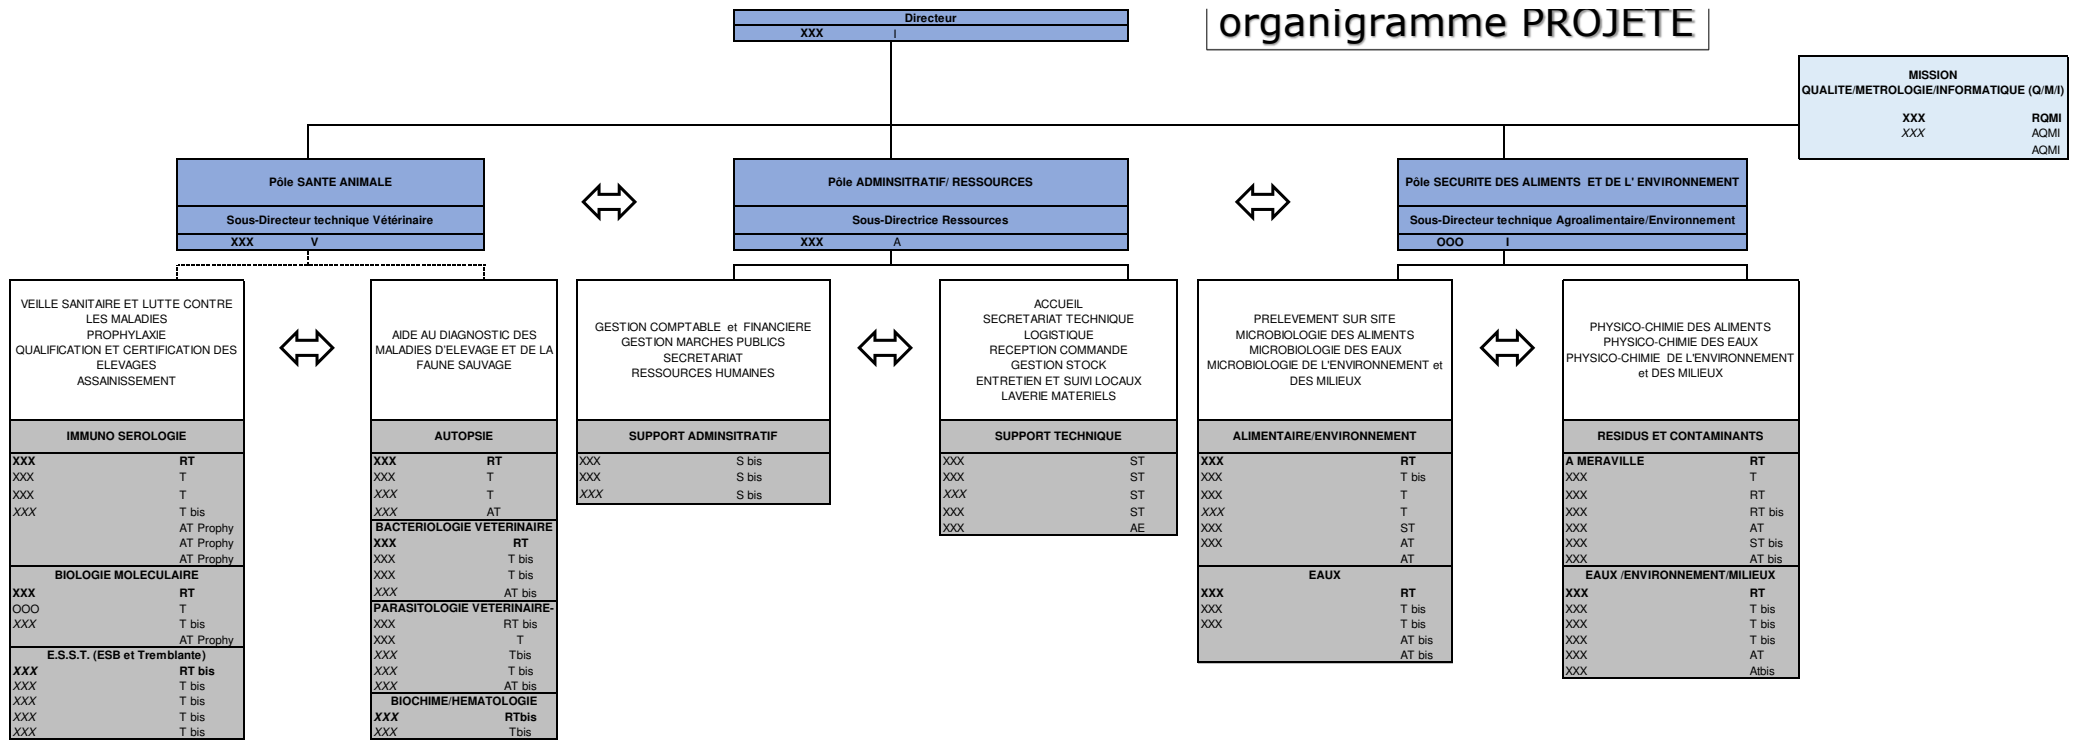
Directeur
XXX I

organigramme PROJETE

MISSION
QUALITE/METROLOGIE/INFORMATIQUE (Q/M/I)
XXX RQMI
XXX AQMI
AQMI

Pôle SANTE ANIMALE
Sous-Directeur technique Vétérinaire
XXX V

Pôle ADMINSITRATIF/ RESSOURCES
Sous-Directrice Ressources
XXX A

Pôle SECURITE DES ALIMENTS ET DE L' ENVIRONNEMENT
Sous-Directeur technique Agroalimentaire/Environnement
OOO I

VEILLE SANITAIRE ET LUTTE CONTRE LES MALADIES
PROPHYLAXIE
QUALIFICATION ET CERTIFICATION DES ELEVAGES
ASSAINISSEMENT

IMMUNO SEROLOGIE
| | |
|---|---|
| XXX | RT |
| XXX | T |
| XXX | T |
| XXX | T bis |
| | AT Prophy |
| | AT Prophy |
| | AT Prophy |

BIOLOGIE MOLECULAIRE
| | |
|---|---|
| XXX | RT |
| OOO | T |
| XXX | T bis |
| | AT Prophy |

E.S.S.T. (ESB et Tremblante)
| | |
|---|---|
| XXX | RT bis |
| XXX | T bis |
| XXX | T bis |
| XXX | T bis |
| XXX | T bis |

AIDE AU DIAGNOSTIC DES MALADIES D'ELEVAGE ET DE LA FAUNE SAUVAGE

AUTOPSIE
| | |
|---|---|
| XXX | RT |
| XXX | T |
| XXX | T |
| XXX | AT |

BACTERIOLOGIE VETERINAIRE
| | |
|---|---|
| XXX | RT |
| XXX | T bis |
| XXX | T bis |
| XXX | AT bis |

PARASITOLOGIE VETERINAIRE-
| | |
|---|---|
| XXX | RT bis |
| XXX | T |
| XXX | Tbis |
| XXX | T bis |
| XXX | AT bis |

BIOCHIME/HEMATOLOGIE
| | |
|---|---|
| XXX | RTbis |
| XXX | Tbis |

GESTION COMPTABLE et FINANCIERE
GESTION MARCHES PUBLICS
SECRETARIAT
RESSOURCES HUMAINES

SUPPORT ADMINSITRATIF
| | |
|---|---|
| XXX | S bis |
| XXX | S bis |
| XXX | S bis |

ACCUEIL
SECRETARIAT TECHNIQUE
LOGISTIQUE
RECEPTION COMMANDE
GESTION STOCK
ENTRETIEN ET SUIVI LOCAUX
LAVERIE MATERIELS

SUPPORT TECHNIQUE
| | |
|---|---|
| XXX | ST |
| XXX | ST |
| XXX | ST |
| XXX | ST |
| XXX | AE |

PRELEVEMENT SUR SITE
MICROBIOLOGIE DES ALIMENTS
MICROBIOLOGIE DES EAUX
MICROBIOLOGIE DE L'ENVIRONNEMENT et DES MILIEUX

ALIMENTAIRE/ENVIRONNEMENT
| | |
|---|---|
| XXX | RT |
| XXX | T bis |
| XXX | T |
| XXX | T |
| XXX | ST |
| XXX | AT |
| | AT |

EAUX
| | |
|---|---|
| XXX | RT |
| XXX | T bis |
| XXX | T bis |
| | AT bis |
| | AT bis |

PHYSICO-CHIMIE DES ALIMENTS
PHYSICO-CHIMIE DES EAUX
PHYSICO-CHIMIE DE L'ENVIRONNEMENT et DES MILIEUX

RESIDUS ET CONTAMINANTS
| | |
|---|---|
| A MERAVILLE | RT |
| XXX | T |
| XXX | RT |
| XXX | RT bis |
| XXX | AT |
| XXX | ST bis |
| XXX | AT bis |

EAUX /ENVIRONNEMENT/MILIEUX
| | |
|---|---|
| XXX | RT |
| XXX | T bis |
| XXX | T bis |
| XXX | T bis |
| XXX | AT |
| XXX | Atbis |